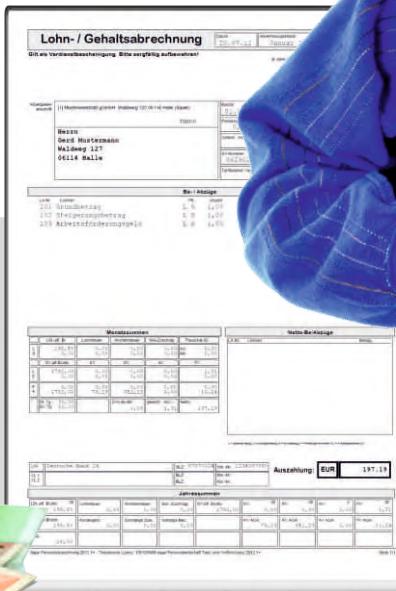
Lohn- / Gehaltsabrechnung

Gilt als Verdienstbescheinigung. Bitte sorgfältig aufbewahren!

Herrn
Gerd Mustermann
Waldweg 127
06114 Halle

Be- / Abzüge

| | | | |
|---|---|---|---|
| 201 | Grundbetrag | | |
| 202 | Pflegeversicherungsbetrag | | |
| 203 | Arbeitsförderungsgeld | | |

Monatssummen

Netto-Be/Abzüge

Auszahlung: EUR 197,19

Jahressummen

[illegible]